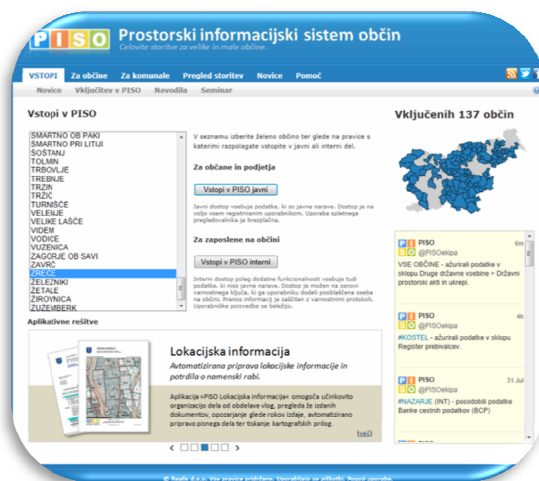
PISO Prostorski informacijski sistem občin
Celovite storitve za velike in male občine.

VSTOPI Za občine Za komunale Pregled storitev Novice Pomoč
Novice Vključitev v PISO Navodila Seminar

Vstopi v PISO

ŠMARTNO OB PAKI
ŠMARTNO PRI LITIJI
ŠOŠTANJ
TOLMIN
TRBOVLJE
TREBNJE
TRZIN
TRŽIČ
TURNIŠČE
VELENJE
VELIKE LAŠČE
VIDEM
VODICE
VUZENICA
ZAGORJE OB SAVI
ZAVRČ
ZREČE
ŽELEZNIKI
ŽETALE
ŽIROVNICA
ŽUŽEMBERK

V seznamu izberite želeno občino ter glede na pravice s katerimi razpolagate vstopite v javni ali interni del.

Za občane in podjetja

Vstopi v PISO javni

Javni dostop vsebuje podatke, ki so javne narave. Dostop je na voljo vsem registriranim uporabnikom. Uporaba spletnega pregledovalnika je brezplačna.

Za zaposlene na občini

Vstopi v PISO interni

Interni dostop poleg dodatne funkcionalnosti vsebuje tudi podatke, ki niso javne narave. Dostop je možen na osnovi varnostnega ključa, ki ga uporabniku dodeli pooblaščena oseba na občini. Prenos informacij je zaščiten z varnostnim protokolom. Uporabniško povezave se beležijo.

Aplikativne rešitve

Lokacijska informacija
Avtomatizirana priprava lokacijske informacije in potrdila o namenski rabi.

Aplikacija »PISO Lokacijska informacija« omogoča učinkovito organizacijo dela od obdelave vlog, pregleda že izdanih dokumentov, opozarjanje glede rokov izdaje, avtomatizirano pripravo pisnega dela ter tiskanje kartografskih prilog.

(več)

Vključenih 137 občin

PISO @PISOekipa 6m
VSE OBČINE - ažurirali podatke v sklopu Druge državne vsebine > Državni prostorski akti in ukrepi.

PISO @PISOekipa 4h
#KOSTEL - ažurirali podatke v sklopu Register prebivalcev.

PISO @PISOekipa 31 Jul
#NAZARJE (INT) - posodobili podatke Banke cestnih podatkov (BCP)

© Realis d.o.o. Vse pravice pridržane. Uporabljamo piškotke. Pogoji uporabe.